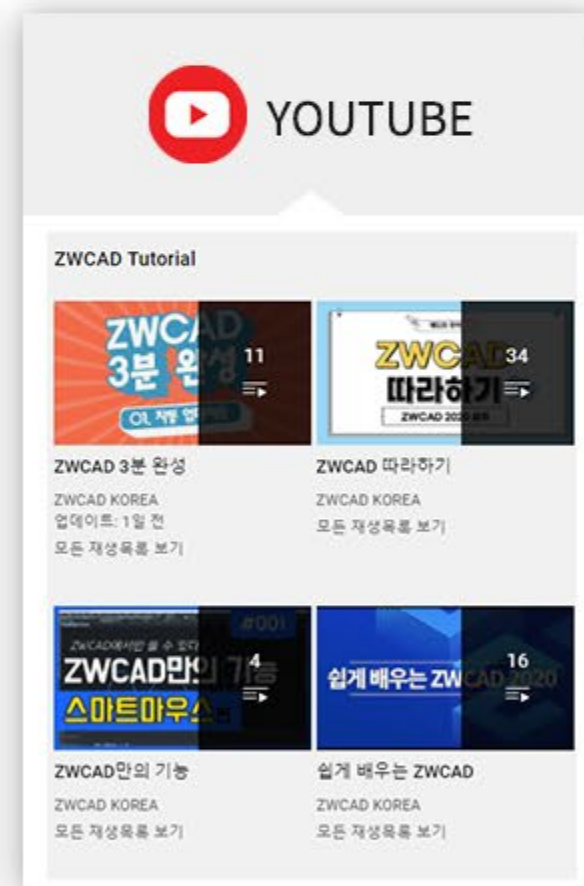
YOUTUBE

ZWCAD Tutorial

ZWCAD 3분 완성
01. 차별 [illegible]
11

ZWCAD 따라하기
ZWCAD 2020 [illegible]
34

ZWCAD 3분 완성
ZWCAD KOREA
업데이트: 1일 전
모든 재생목록 보기

ZWCAD 따라하기
ZWCAD KOREA
모든 재생목록 보기

ZWCAD에서만 할 수 있다
#001
ZWCAD만의 기능
스마트마우스
4

쉽게 배우는 ZWCAD 2020
16

ZWCAD만의 기능
ZWCAD KOREA
모든 재생목록 보기

쉽게 배우는 ZWCAD
ZWCAD KOREA
모든 재생목록 보기